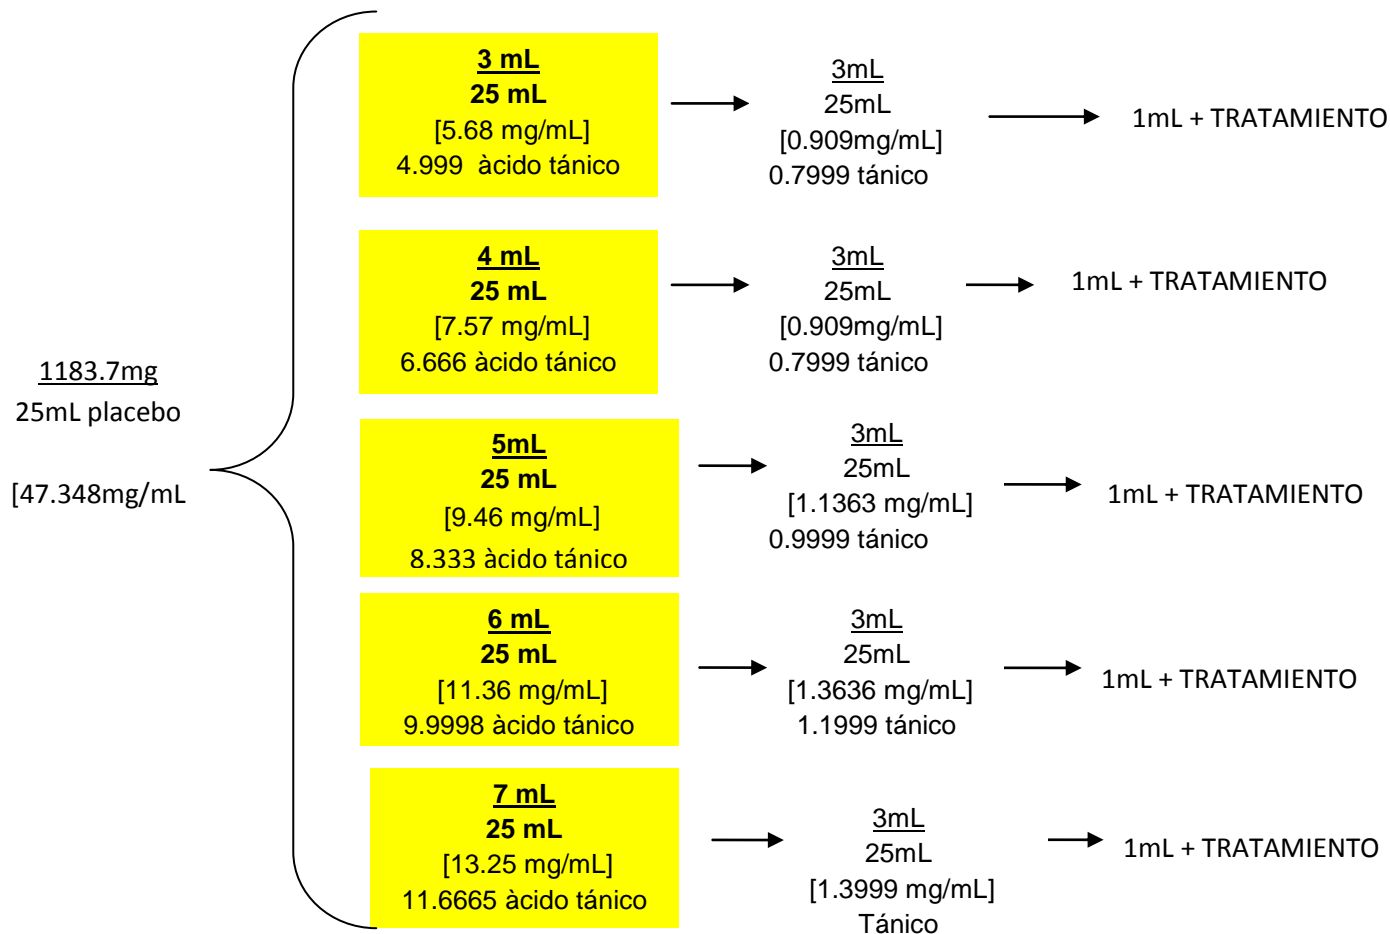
1183.7mg
25mL placebo

[47.348mg/mL

3 mL
25 mL
[5.68 mg/mL]
4.999 ácido tánico

3mL
25mL
[0.909mg/mL]
0.7999 tánico

1mL + TRATAMIENTO

4 mL
25 mL
[7.57 mg/mL]
6.666 àcido tánico

3mL
25mL
[0.909mg/mL]
0.7999 tánico

1mL + TRATAMIENTO

5mL
25 mL
[9.46 mg/mL]
8.333 àcido tánico

3mL
25mL
[1.1363 mg/mL]
0.9999 tánico

1mL + TRATAMIENTO

6 mL
25 mL
[11.36 mg/mL]
9.9998 àcido tánico

3mL
25mL
[1.3636 mg/mL]
1.1999 tánico

1mL + TRATAMIENTO

7 mL
25 mL
[13.25 mg/mL]
11.6665 àcido tánico

3mL
25mL
[1.3999 mg/mL]
Tánico

1mL + TRATAMIENTO